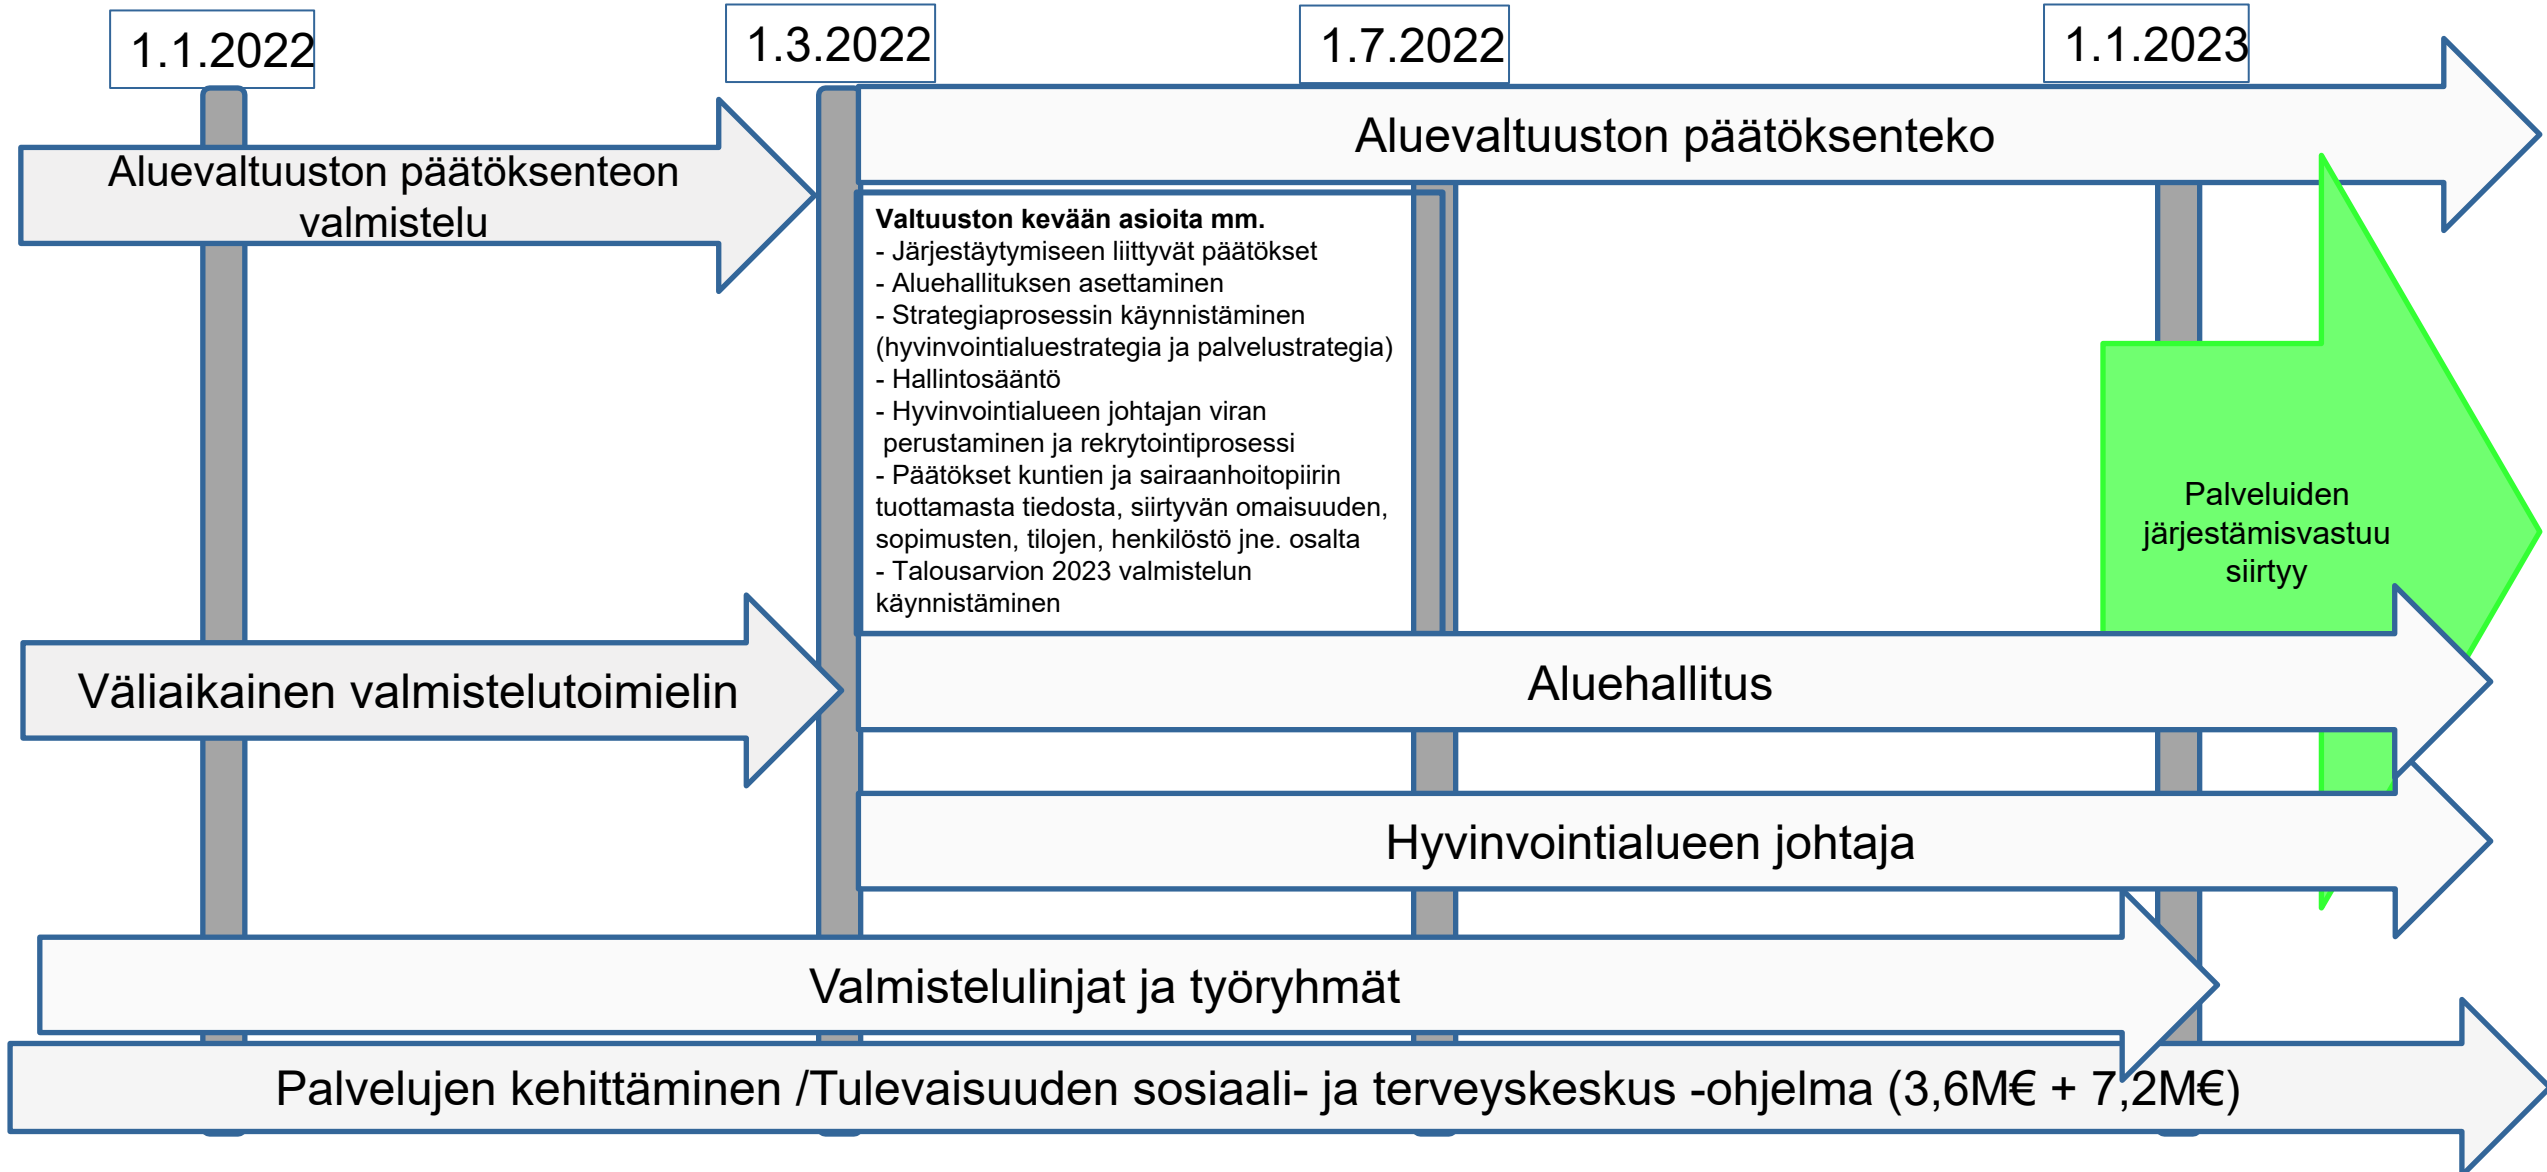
1.1.2022

1.3.2022

1.7.2022

1.1.2023

Aluevaltuuston päätöksenteon valmistelu

Aluevaltuuston päätöksenteko

**Valtuuston kevään asioita mm.**
- Järjestäytymiseen liittyvät päätökset
- Aluehallituksen asettaminen
- Strategiaprosessin käynnistäminen (hyvinvointialuestrategia ja palvelustrategia)
- Hallintosääntö
- Hyvinvointialueen johtajan viran perustaminen ja rekrytointiprosessi
- Päätökset kuntien ja sairaanhoitopiirin tuottamasta tiedosta, siirtyvän omaisuuden, sopimusten, tilojen, henkilöstö jne. osalta
- Talousarvion 2023 valmistelun käynnistäminen

Palveluiden järjestämisvastuu siirtyy

Väliaikainen valmistelutoimielin

Aluehallitus

Hyvinvointialueen johtaja

Valmistelulinjat ja työryhmät

Palvelujen kehittäminen /Tulevaisuuden sosiaali- ja terveyskeskus -ohjelma (3,6M€ + 7,2M€)